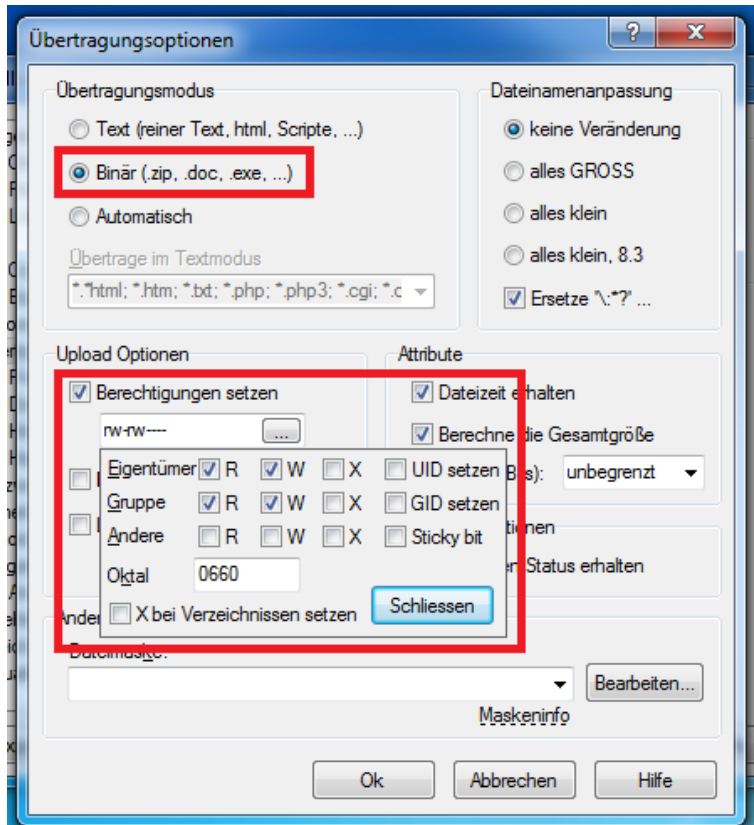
Übertragungsoptionen

?

Übertragungsmodus

Text (reiner Text, html, Scripte, ...)

Binär (.zip, .doc, .exe, ...)

Automatisch

Übertrage im Textmodus

*.*html; *.htm; *.txt; *.php; *.php3; *.cgi; *.c

Dateinamenanpassung

keine Veränderung

alles GROSS

alles klein

alles klein, 8.3

Ersetze "\:*?" ...

Upload Optionen

Berechtigungen setzen

rw-rw----

...

Eigentümer R W X UID setzen

Gruppe R W X GID setzen

Andere R W X Sticky bit

Oktal 0660

X bei Verzeichnissen setzen

Schliessen

Attribute

Dateizeit erhalten

Berechne die Gesamtgröße

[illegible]s): unbegrenzt

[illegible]tionen

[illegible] Status erhalten

Ander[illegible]

Dateimaske:

Bearbeiten...

Maskeninfo

Ok

Abbrechen

Hilfe